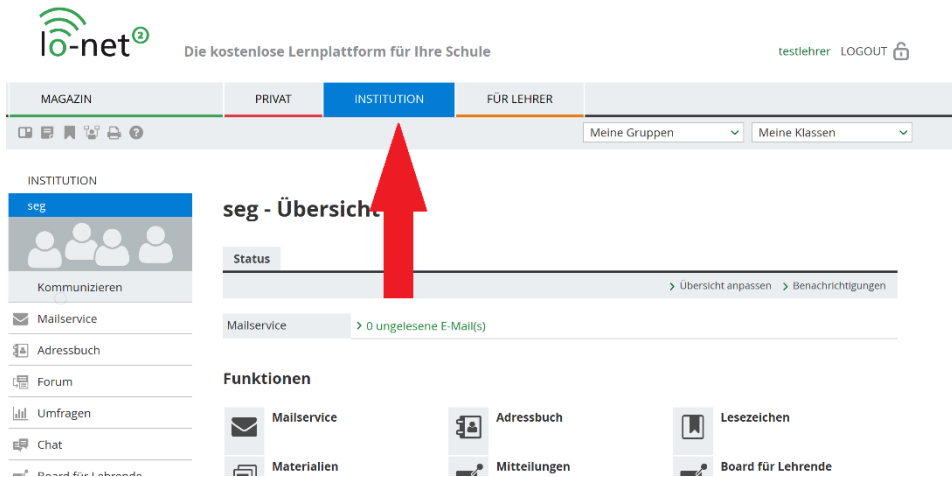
lo-net²

Die kostenlose Lernplattform für Ihre Schule

testlehrer LOGOUT

MAGAZIN PRIVAT INSTITUTION FÜR LEHRER

Meine Gruppen

Meine Klassen

INSTITUTION

seg

Kommunizieren

Mailservice

Adressbuch

Forum

Umfragen

Chat

Board für Lehrende

seg - Übersicht

Status

Übersicht anpassen Benachrichtigungen

Mailservice 0 ungelesene E-Mail(s)

Funktionen

Mailservice

Adressbuch

Lesezeichen

Materialien

Mitteilungen

Board für Lehrende